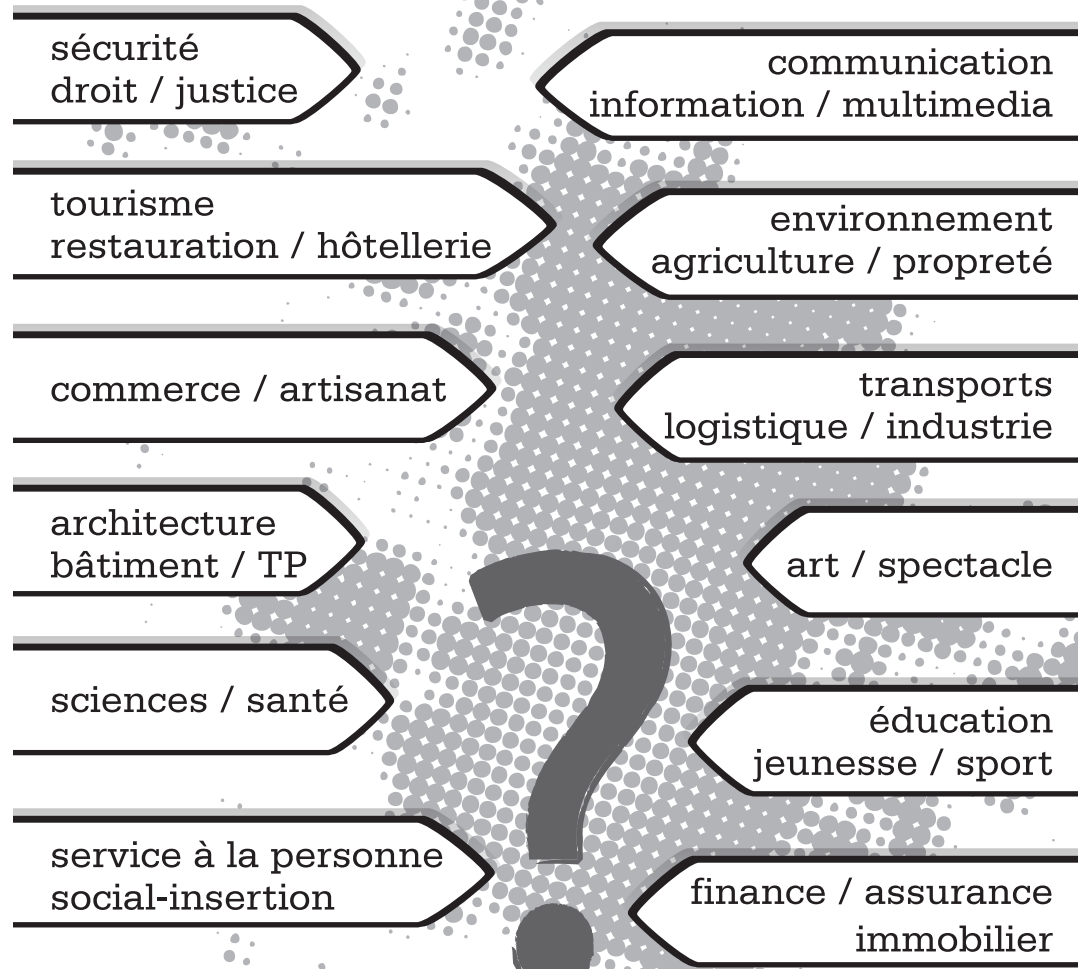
sécurité
droit / justice

communication
information / multimedia

tourisme
restauration / hôtellerie

environnement
agriculture / propreté

commerce / artisanat

transports
logistique / industrie

architecture
bâtiment / TP

art / spectacle

sciences / santé

éducation
jeunesse / sport

service à la personne
social-insertion

finance / assurance
immobilier